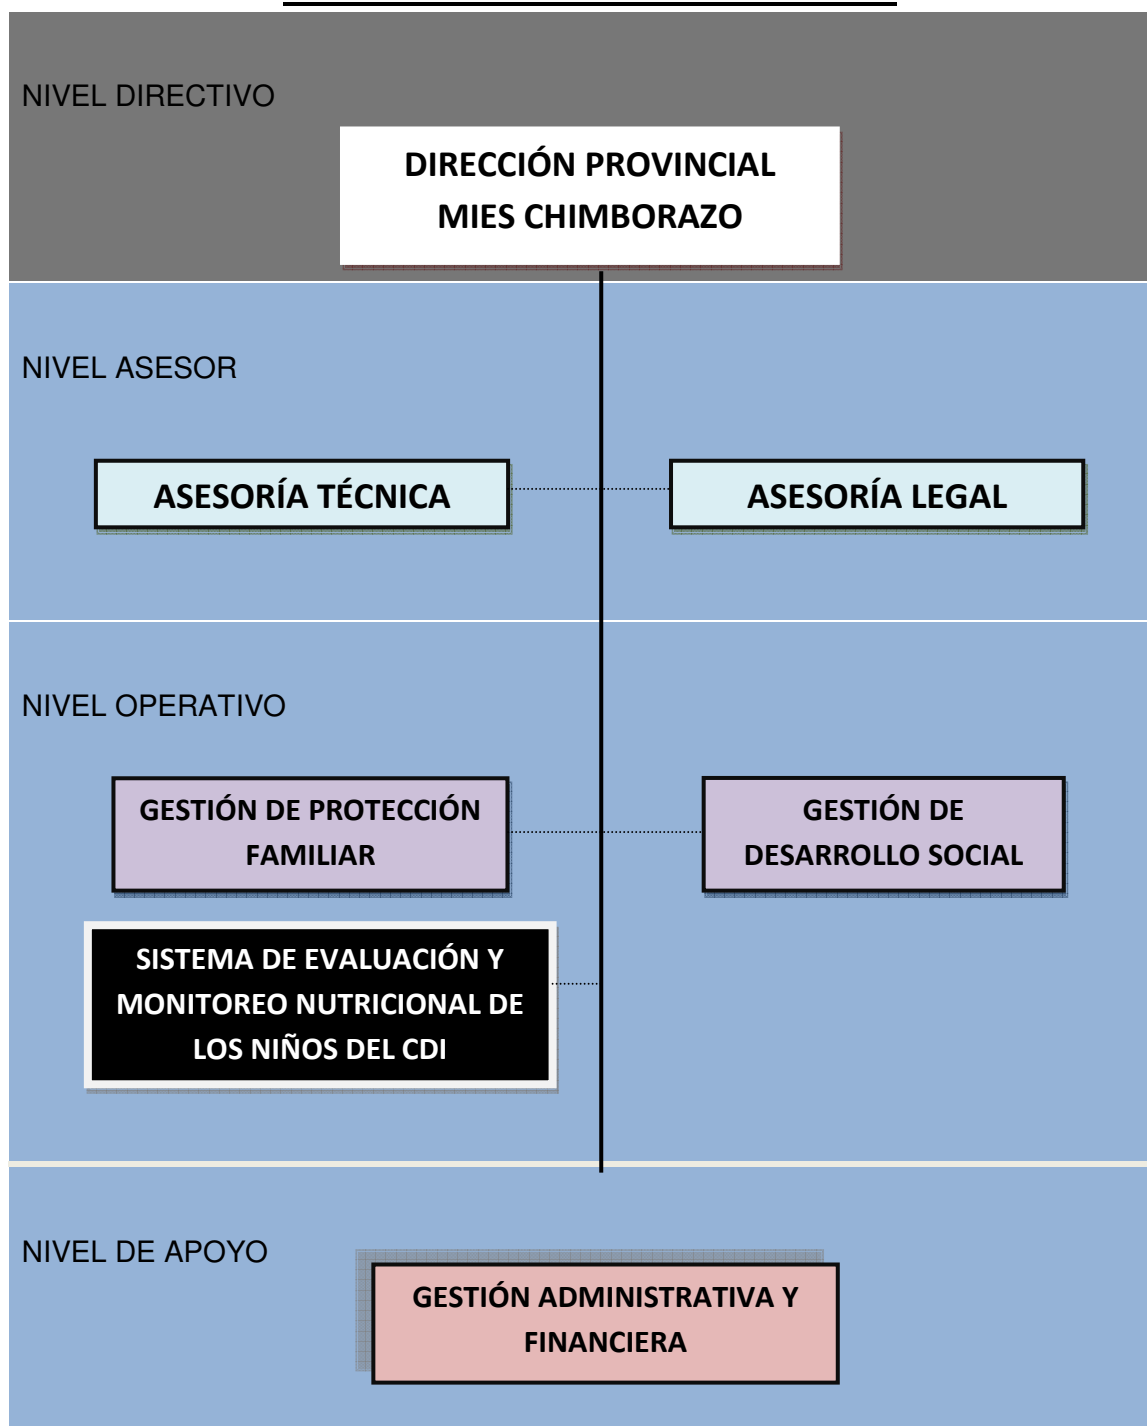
NIVEL DIRECTIVO

DIRECCIÓN PROVINCIAL MIES CHIMBORAZO

NIVEL ASESOR

ASESORÍA TÉCNICA

ASESORÍA LEGAL

NIVEL OPERATIVO

GESTIÓN DE PROTECCIÓN FAMILIAR

GESTIÓN DE DESARROLLO SOCIAL

SISTEMA DE EVALUACIÓN Y MONITOREO NUTRICIONAL DE LOS NIÑOS DEL CDI

NIVEL DE APOYO

GESTIÓN ADMINISTRATIVA Y FINANCIERA